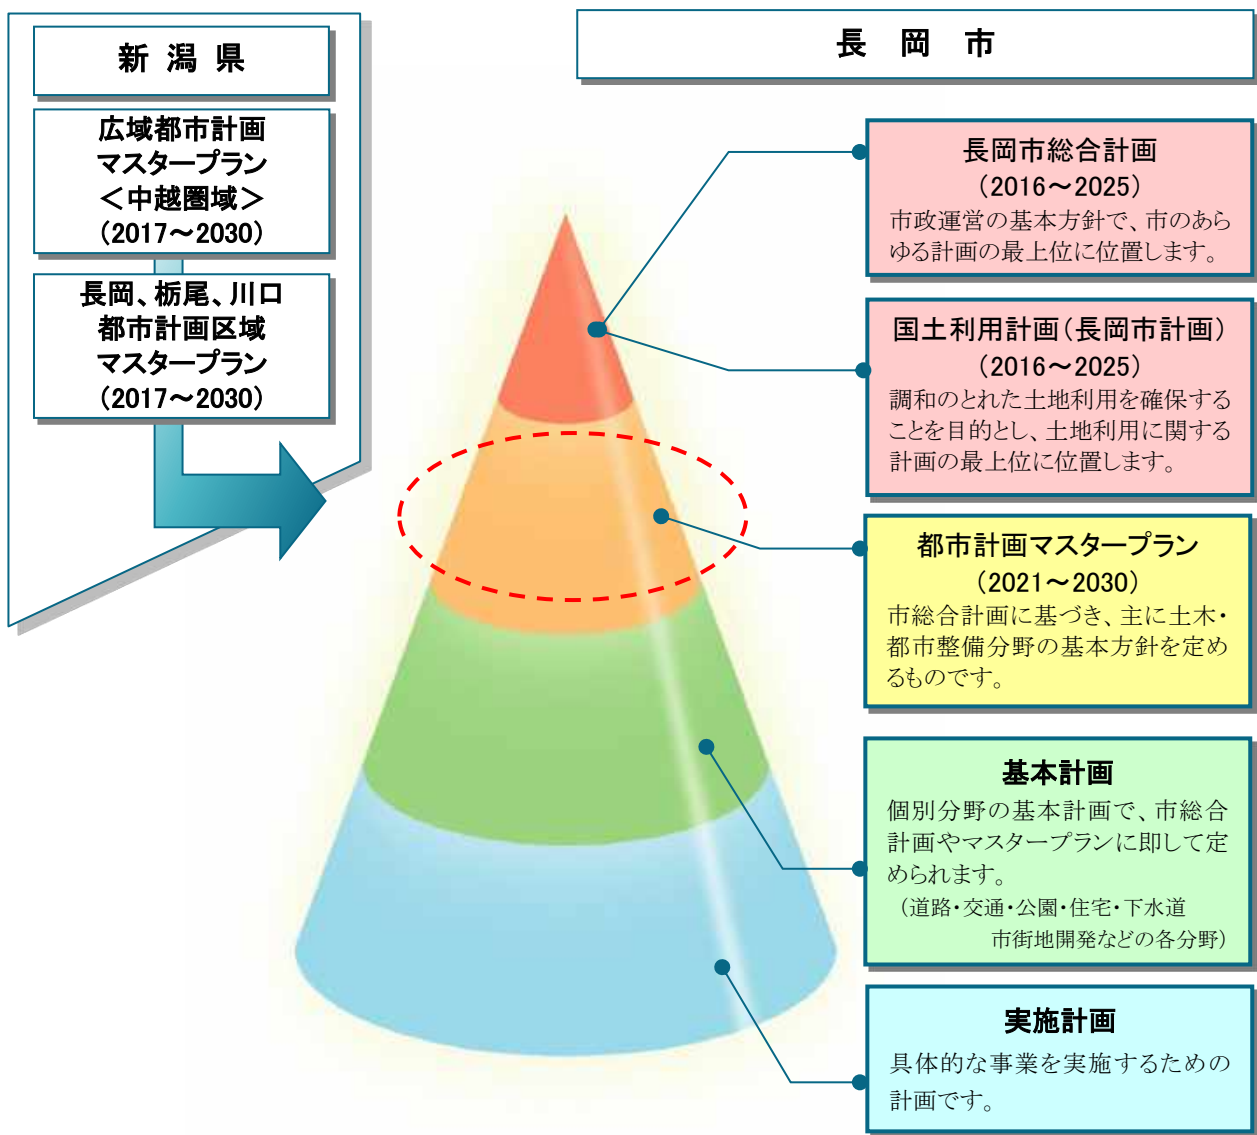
新 潟 県

広域都市計画
マスタープラン
＜中越圏域＞
（2017～2030）

長岡、栃尾、川口
都市計画区域
マスタープラン
（2017～2030）

長 岡 市

長岡市総合計画
（2016～2025）
市政運営の基本方針で、市のあらゆる計画の最上位に位置します。

国土利用計画（長岡市計画）
（2016～2025）
調和のとれた土地利用を確保することを目的とし、土地利用に関する計画の最上位に位置します。

都市計画マスタープラン
（2021～2030）
市総合計画に基づき、主に土木・都市整備分野の基本方針を定めるものです。

基本計画
個別分野の基本計画で、市総合計画やマスタープランに即して定められます。
（道路・交通・公園・住宅・下水道
市街地開発などの各分野）

実施計画
具体的な事業を実施するための計画です。